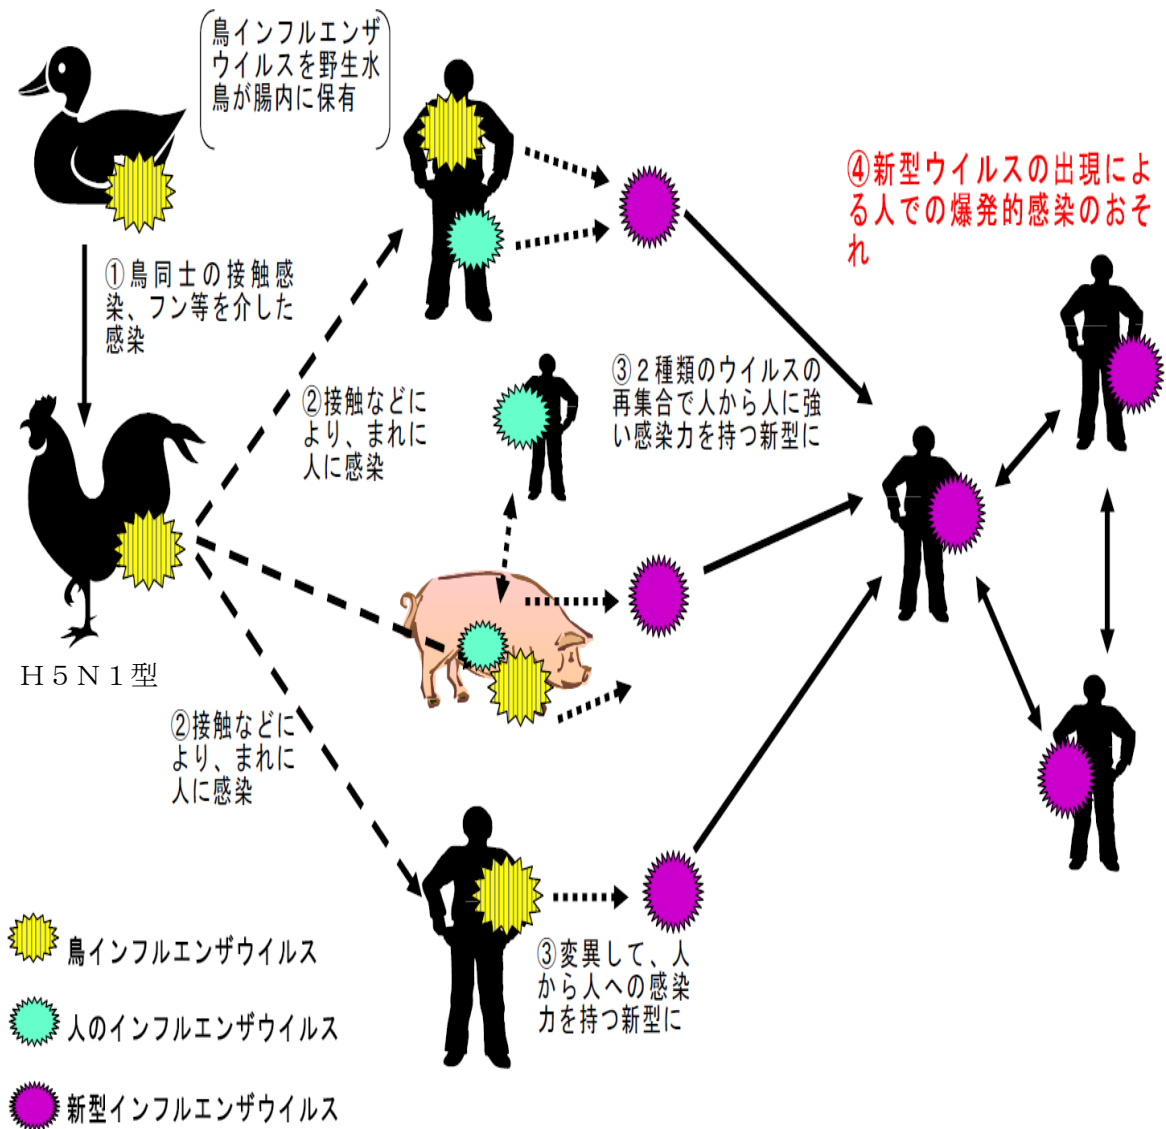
鳥インフルエンザウイルスを野生水鳥が腸内に保有

①鳥同士の接触感染、フン等を介した感染

H５N１型

②接触などにより、まれに人に感染

②接触などにより、まれに人に感染

③２種類のウイルスの再集合で人から人に強い感染力を持つ新型に

③変異して、人から人への感染力を持つ新型に

④新型ウイルスの出現による人での爆発的感染のおそれ

鳥インフルエンザウイルス

人のインフルエンザウイルス

新型インフルエンザウイルス